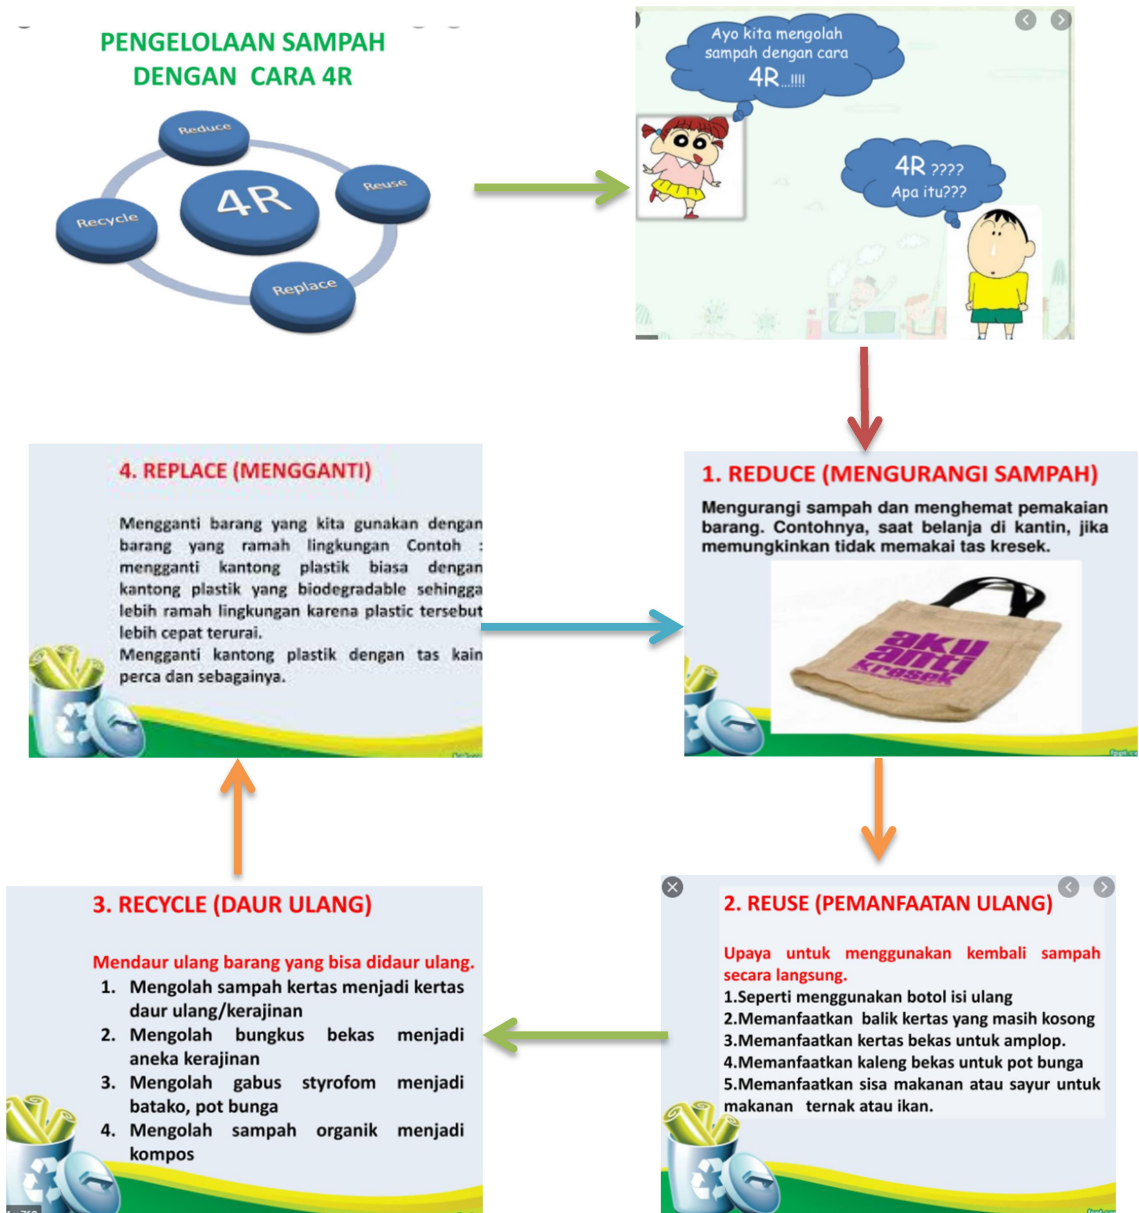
PENGELOLAAN SAMPAH DENGAN CARA 4R

Reduce
4R
Reuse
Recycle
Replace

Ayo kita mengolah sampah dengan cara 4R..!!!!

4R ???? Apa itu???

4. REPLACE (MENGGANTI)

Mengganti barang yang kita gunakan dengan barang yang ramah lingkungan Contoh : mengganti kantong plastik biasa dengan kantong plastik yang biodegradable sehingga lebih ramah lingkungan karena plastic tersebut lebih cepat terurai.
Mengganti kantong plastik dengan tas kain perca dan sebagainya.

1. REDUCE (MENGURANGI SAMPAH)

Mengurangi sampah dan menghemat pemakaian barang. Contohnya, saat belanja di kantin, jika memungkinkan tidak memakai tas kresek.

aku anti kresek

3. RECYCLE (DAUR ULANG)

Mendaur ulang barang yang bisa didaur ulang.
1. Mengolah sampah kertas menjadi kertas daur ulang/kerajinan
2. Mengolah bungkus bekas menjadi aneka kerajinan
3. Mengolah gabus styrofom menjadi batako, pot bunga
4. Mengolah sampah organik menjadi kompos

2. REUSE (PEMANFAATAN ULANG)

Upaya untuk menggunakan kembali sampah secara langsung.
1.Seperti menggunakan botol isi ulang
2.Memanfaatkan balik kertas yang masih kosong
3.Memanfaatkan kertas bekas untuk amplop.
4.Memanfaatkan kaleng bekas untuk pot bunga
5.Memanfaatkan sisa makanan atau sayur untuk makanan ternak atau ikan.